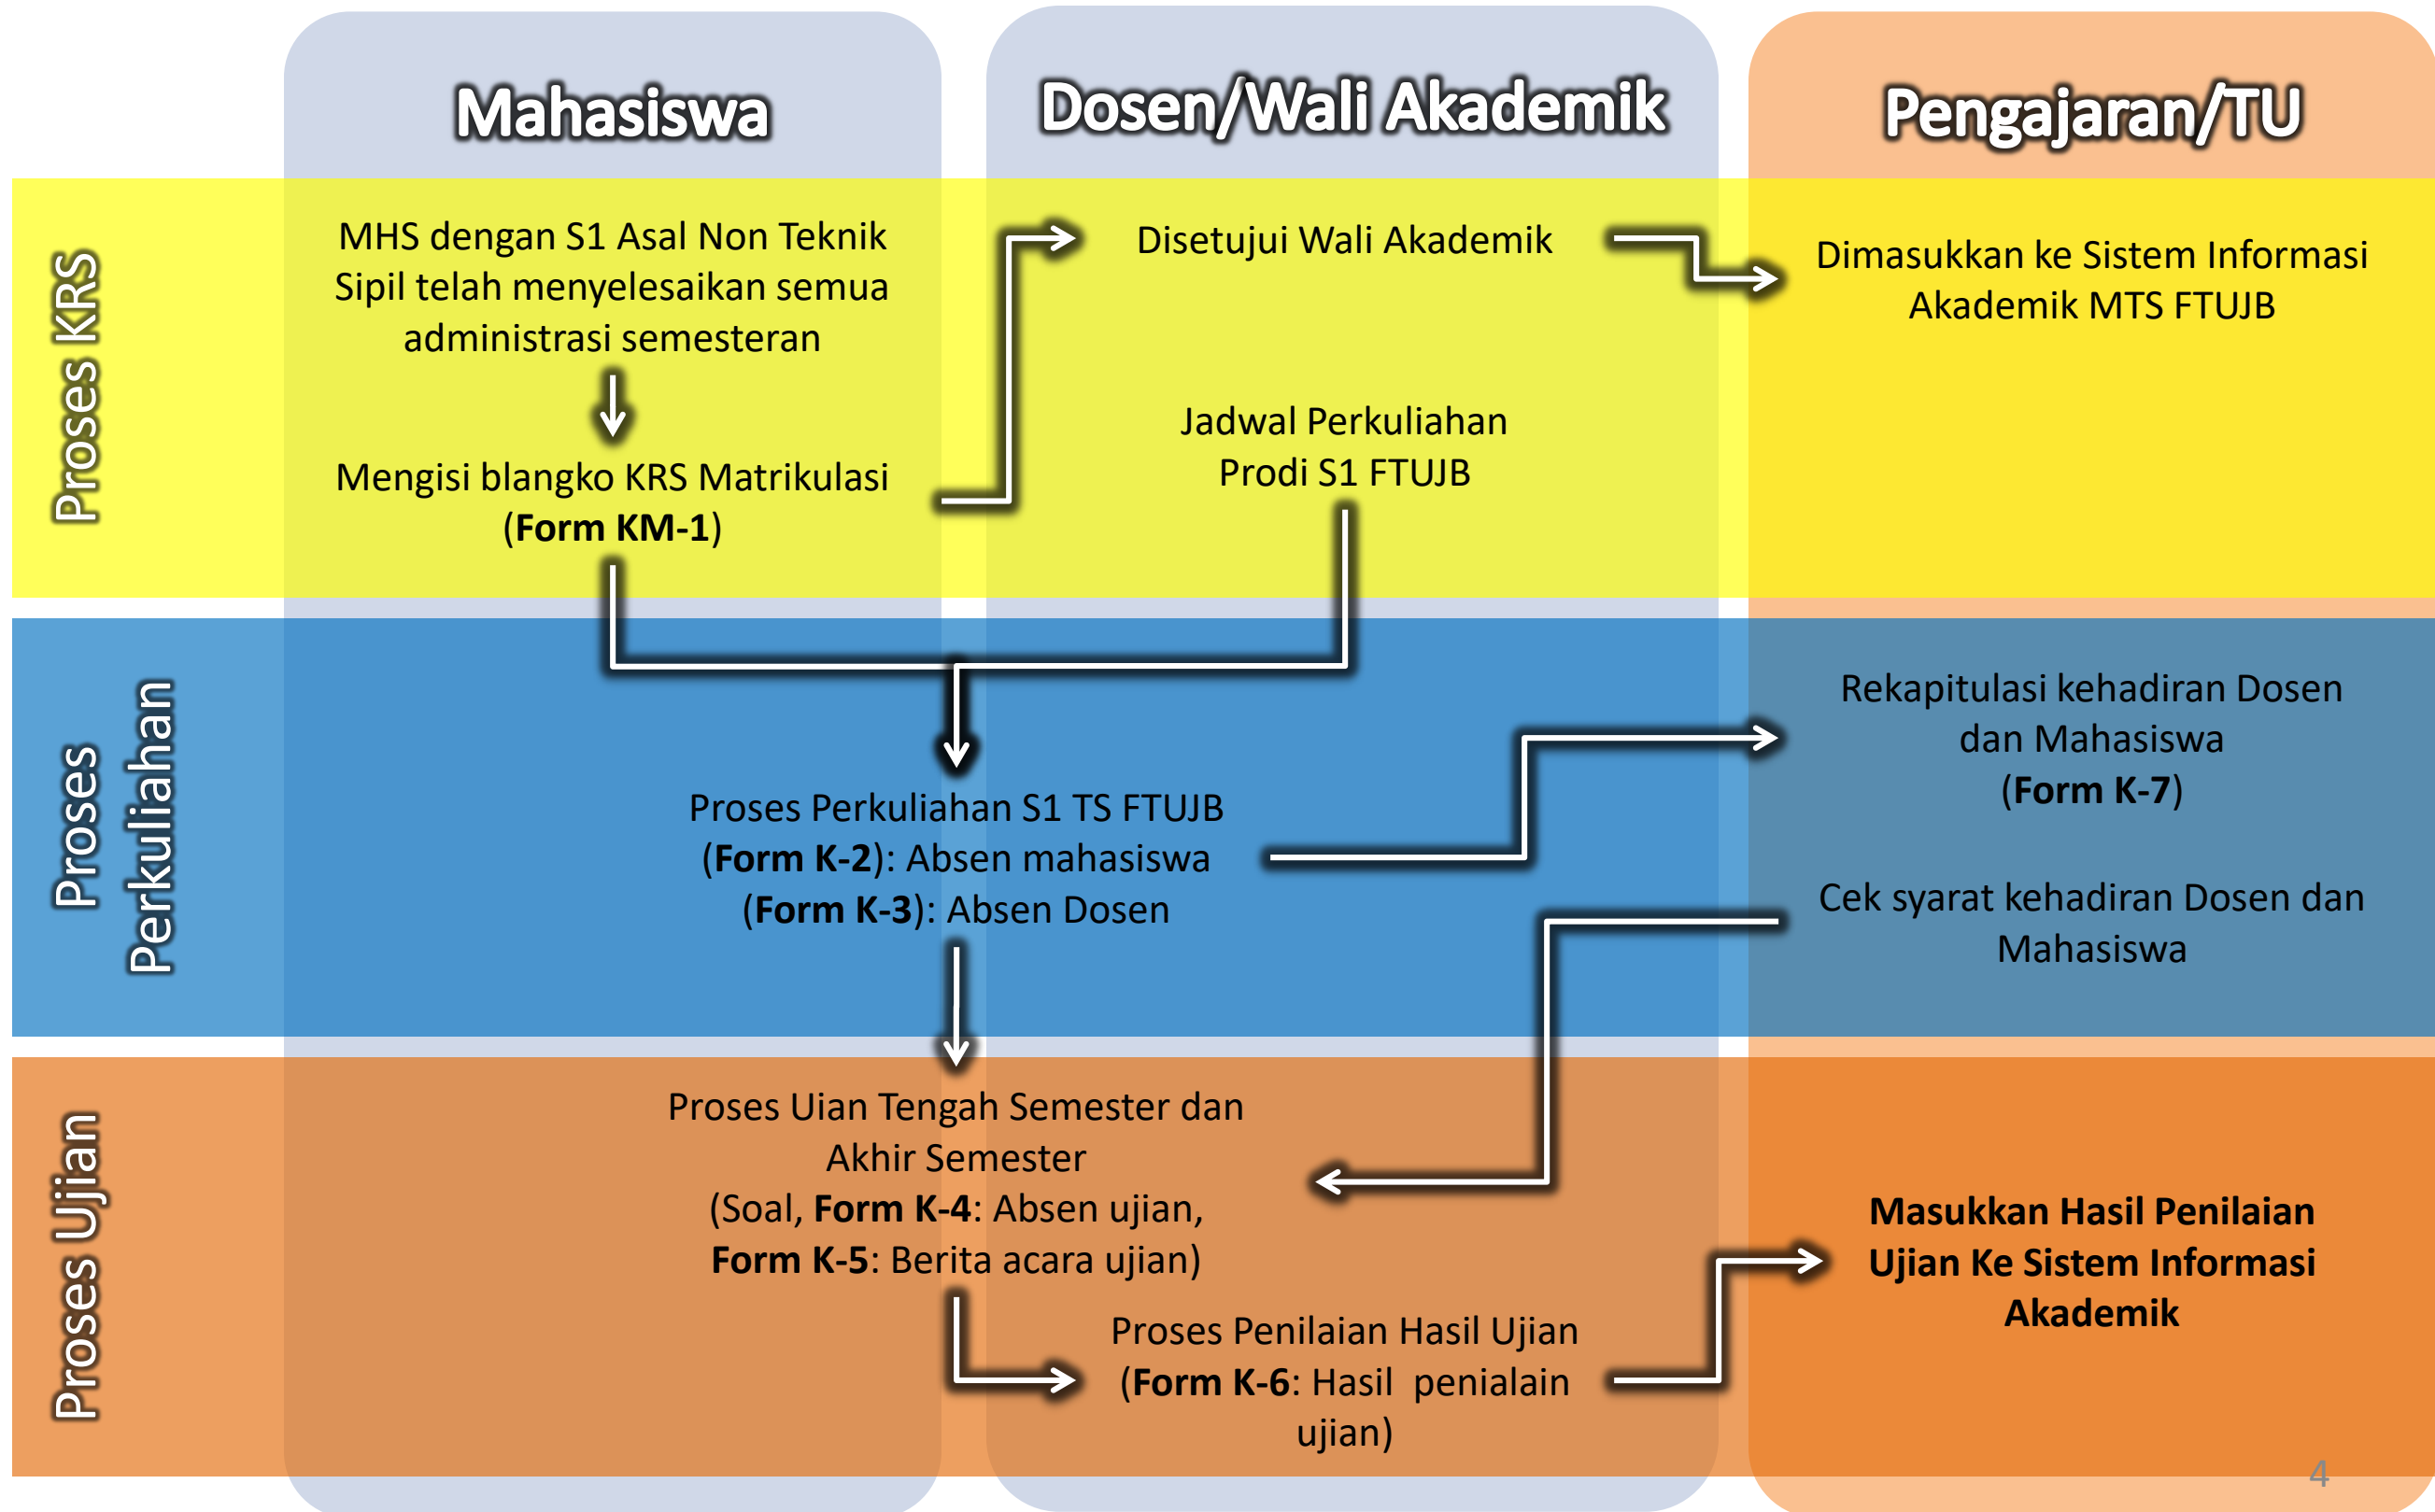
Mahasiswa

Dosen/Wali Akademik

Pengajaran/TU

Proses KRS

MHS dengan S1 Asal Non Teknik Sipil telah menyelesaikan semua administrasi semesteran

Mengisi blangko KRS Matrikulasi (**Form KM-1**)

Disetujui Wali Akademik

Dimasukkan ke Sistem Informasi Akademik MTS FTUJB

Jadwal Perkuliahan Prodi S1 FTUJB

Proses Perkuliahan

Proses Perkuliahan S1 TS FTUJB (**Form K-2**): Absen mahasiswa (**Form K-3**): Absen Dosen

Rekapitulasi kehadiran Dosen dan Mahasiswa (**Form K-7**)

Cek syarat kehadiran Dosen dan Mahasiswa

Proses Ujian

Proses Uian Tengah Semester dan Akhir Semester (Soal, **Form K-4**: Absen ujian, **Form K-5**: Berita acara ujian)

Proses Penilaian Hasil Ujian (**Form K-6**: Hasil penialain ujian)

**Masukkan Hasil Penilaian Ujian Ke Sistem Informasi Akademik**

4